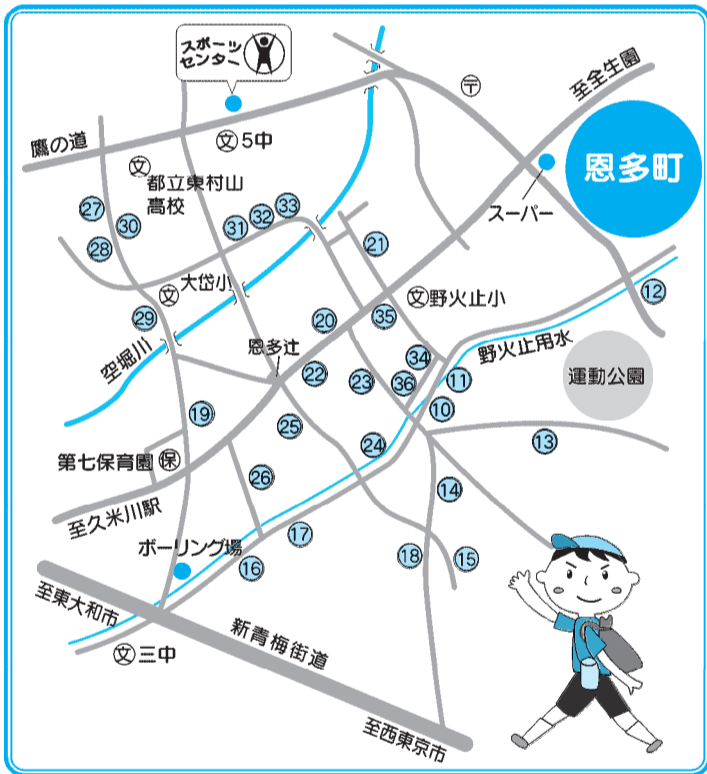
スポーツセンター
〒
至全生園
鷹の道
文 5中
恩多町
文 都立東村山高校
スーパー
27
30
28
31
32
33
21
12
文 大岱小
文 野火止小
29
20
35
空堀川
恩多辻
34
野火止用水
22
23
36
11
運動公園
19
10
25
24
13
第七保育園 保
26
14
至久米川駅
17
ボーリング場
18
15
16
至東大和市
新青梅街道
文 三中
至西東京市